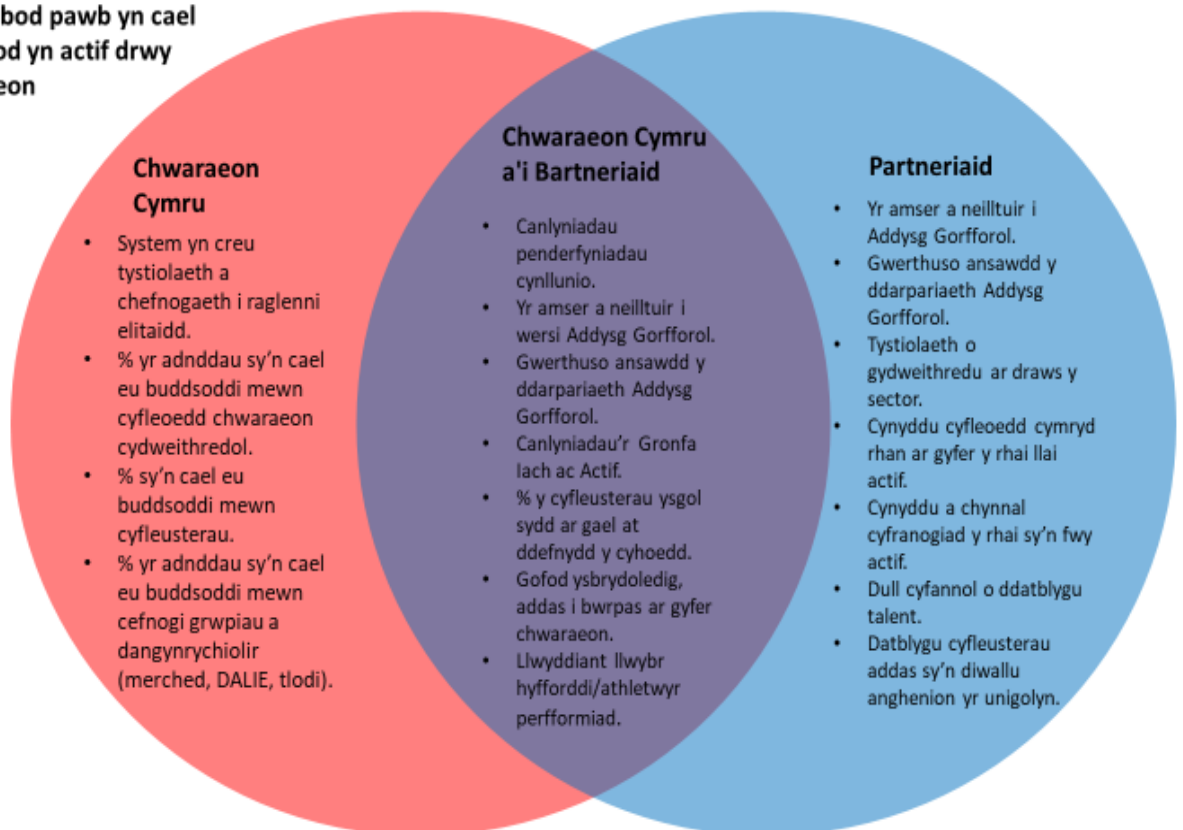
bod pawb yn cael
od yn actif drwy
eon

Chwaraeon Cymru

- System yn creu tystiolaeth a chefnogaeth i raglenni elitaidd.
- % yr adnddau sy'n cael eu buddsoddi mewn cyfleoedd chwaraeon cydweithredol.
- % sy'n cael eu buddsoddi mewn cyfleusterau.
- % yr adnddau sy'n cael eu buddsoddi mewn cefnogi grwpiau a dangynrychiolir (merched, DALIE, tlodi).

Chwaraeon Cymru a'i Bartneriaid

- Canlyniadau penderfyniadau cynllunio.
- Yr amser a neilltuir i wersi Addysg Gorfforol.
- Gwerthuso ansawdd y ddarpariaeth Addysg Gorfforol.
- Canlyniadau'r Gronfa Iach ac Actif.
- % y cyfleusterau ysgol sydd ar gael at ddefnydd y cyhoedd.
- Gofod ysbrydoledig, addas i bwrpas ar gyfer chwaraeon.
- Llwyddiant llwybr hyfforddi/athletwyr perfformiad.

Partneriaid

- Yr amser a neilltuir i Addysg Gorfforol.
- Gwerthuso ansawdd y ddarpariaeth Addysg Gorfforol.
- Tystiolaeth o gydweithredu ar draws y sector.
- Cynyddu cyfleoedd cymryd rhan ar gyfer y rhai llai actif.
- Cynyddu a chynnal cyfranogiad y rhai sy'n fwy actif.
- Dull cyfannol o ddatblygu talent.
- Datblygu cyfleusterau addas sy'n diwallu anghenion yr unigolyn.